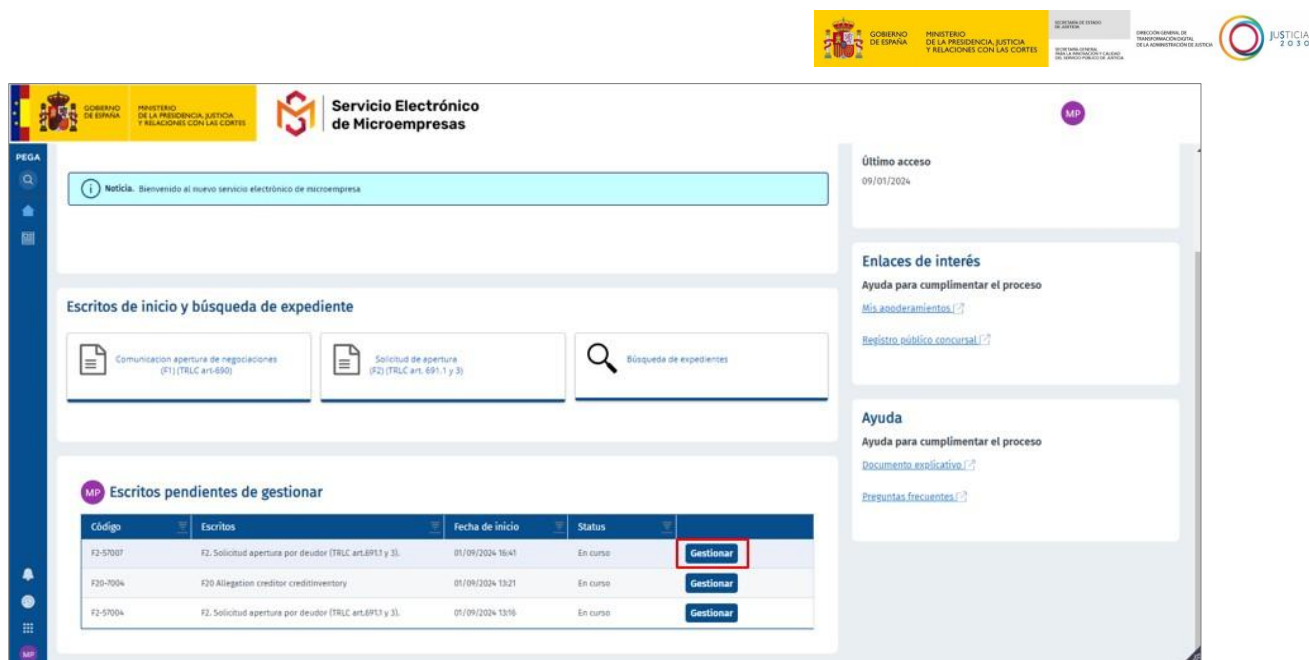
GOBIERNO DE ESPAÑA MINISTERIO DE LA PRESIDENCIA, JUSTICIA Y RELACIONES CON LAS CORTES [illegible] JUSTICIA 2030

GOBIERNO DE ESPAÑA MINISTERIO DE LA PRESIDENCIA, JUSTICIA Y RELACIONES CON LAS CORTES

Servicio Electrónico de Microempresas

MP

PEGA

Noticia. Bienvenido al nuevo servicio electrónico de microempresa

Escritos de inicio y búsqueda de expediente

Comunicacion apertura de negociaciones (F1) (TRLC art-690)

Solicitud de apertura (F2) (TRLC art. 691.1 y 3)

Búsqueda de expedientes

MP Escritos pendientes de gestionar

| Código | Escritos | Fecha de inicio | Status | |
|---|---|---|---|---|
| F2-57007 | F2. Solicitud apertura por deudor (TRLC art.691.1 y 3). | 01/09/2024 16:41 | En curso | Gestionar |
| F20-7004 | F20 Allegation creditor creditinventory | 01/09/2024 13:21 | En curso | Gestionar |
| F2-57004 | F2. Solicitud apertura por deudor (TRLC art.691.1 y 3). | 01/09/2024 13:16 | En curso | Gestionar |

Último acceso
09/01/2024

Enlaces de interés
Ayuda para cumplimentar el proceso
Mis apoderamientos
Registro público concursal

Ayuda
Ayuda para cumplimentar el proceso
Documento explicativo
Preguntas frecuentes

MP